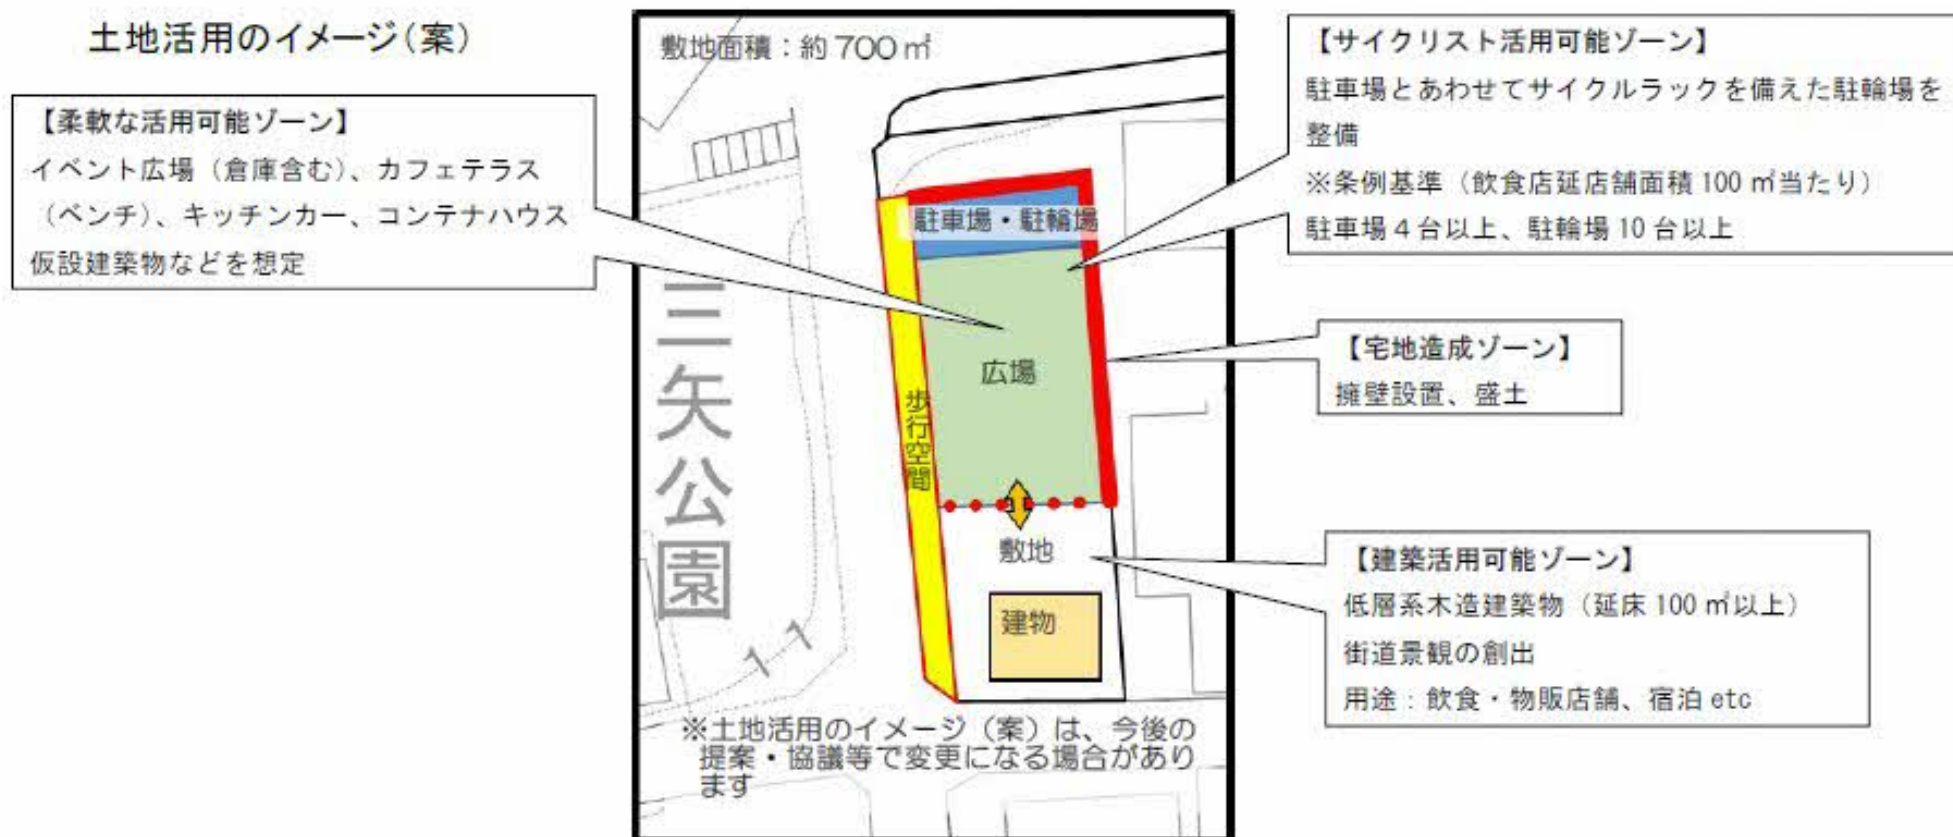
土地活用のイメージ（案）

【柔軟な活用可能ゾーン】
イベント広場（倉庫含む）、カフェテラス（ベンチ）、キッチンカー、コンテナハウス仮設建築物などを想定

敷地面積：約 700 ㎡

三矢公園

駐車場・駐輪場

広場

歩行空間

敷地

建物

※土地活用のイメージ（案）は、今後の提案・協議等で変更になる場合があります

【サイクリスト活用可能ゾーン】
駐車場とあわせてサイクルラックを備えた駐輪場を整備
※条例基準（飲食店延店舗面積 100 ㎡当たり）
駐車場 4 台以上、駐輪場 10 台以上

【宅地造成ゾーン】
擁壁設置、盛土

【建築活用可能ゾーン】
低層系木造建築物（延床 100 ㎡以上）
街道景観の創出
用途：飲食・物販店舗、宿泊 etc